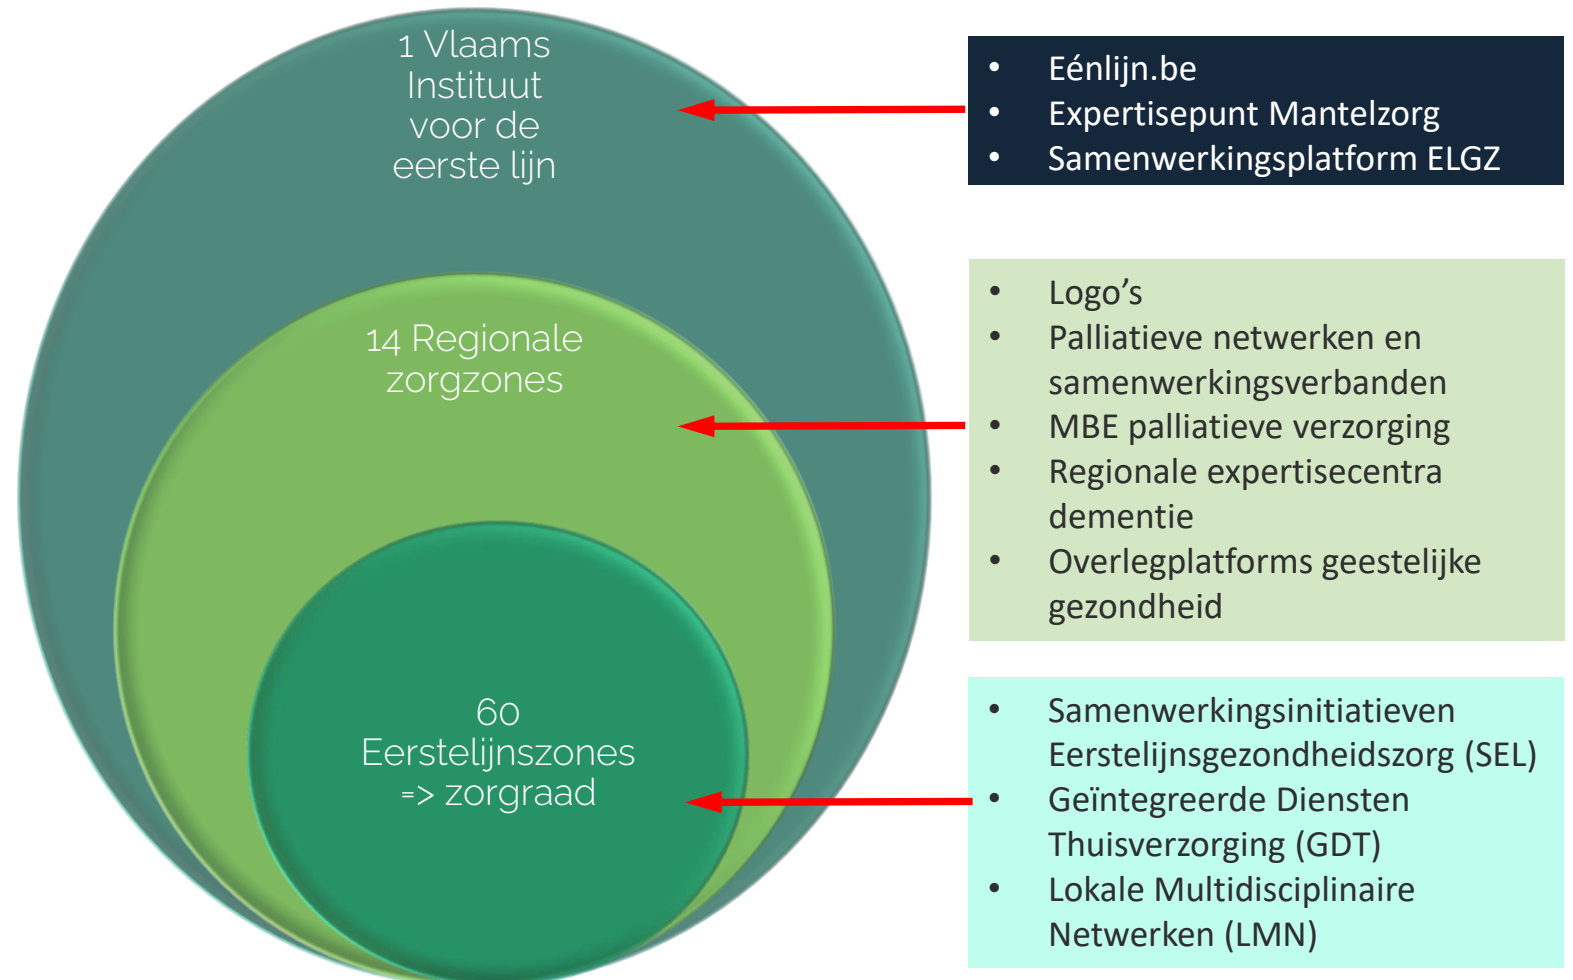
1 Vlaams Instituut voor de eerste lijn

14 Regionale zorgzones

60 Eerstelijnszones => zorgraad

- Eénlijn.be
- Expertisepunt Mantelzorg
- Samenwerkingsplatform ELGZ

- Logo’s
- Palliatieve netwerken en samenwerkingsverbanden
- MBE palliatieve verzorging
- Regionale expertisecentra dementie
- Overlegplatforms geestelijke gezondheid

- Samenwerkingsinitiatieven Eerstelijnsgezondheidszorg (SEL)
- Geïntegreerde Diensten Thuisverzorging (GDT)
- Lokale Multidisciplinaire Netwerken (LMN)